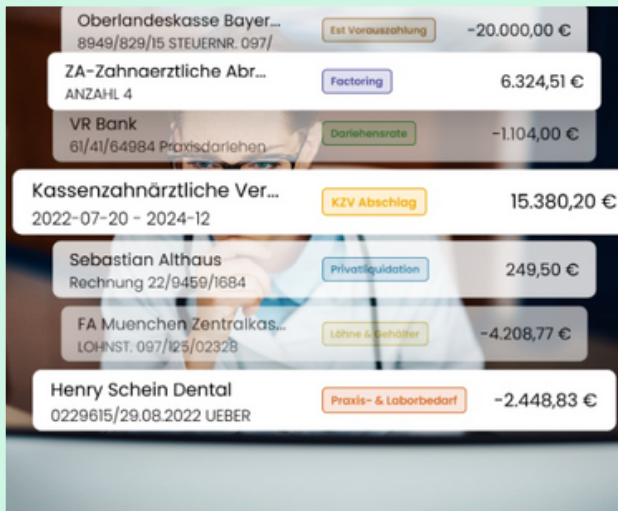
Oberlandeskasse Bayer...
8949/829/15 STEUERNR. 097/
Est Vorauszahlung
-20.000,00 €

ZA-Zahnaerztliche Abr...
ANZAHL 4
Factoring
6.324,51 €

VR Bank
61/41/64984 Praxisdarlehen
Darlehensrate
-1.104,00 €

Kassenzahnärztliche Ver...
2022-07-20 - 2024-12
KZV Abschlag
15.380,20 €

Sebastian Althaus
Rechnung 22/9459/1684
Privatliquidation
249,50 €

FA Muenchen Zentralkas...
LOHNST. 097/125/02328
Löhne & Gehälter
-4.208,77 €

Henry Schein Dental
0229615/29.08.2022 UEBER
Praxis- & Laborbedarf
-2.448,83 €